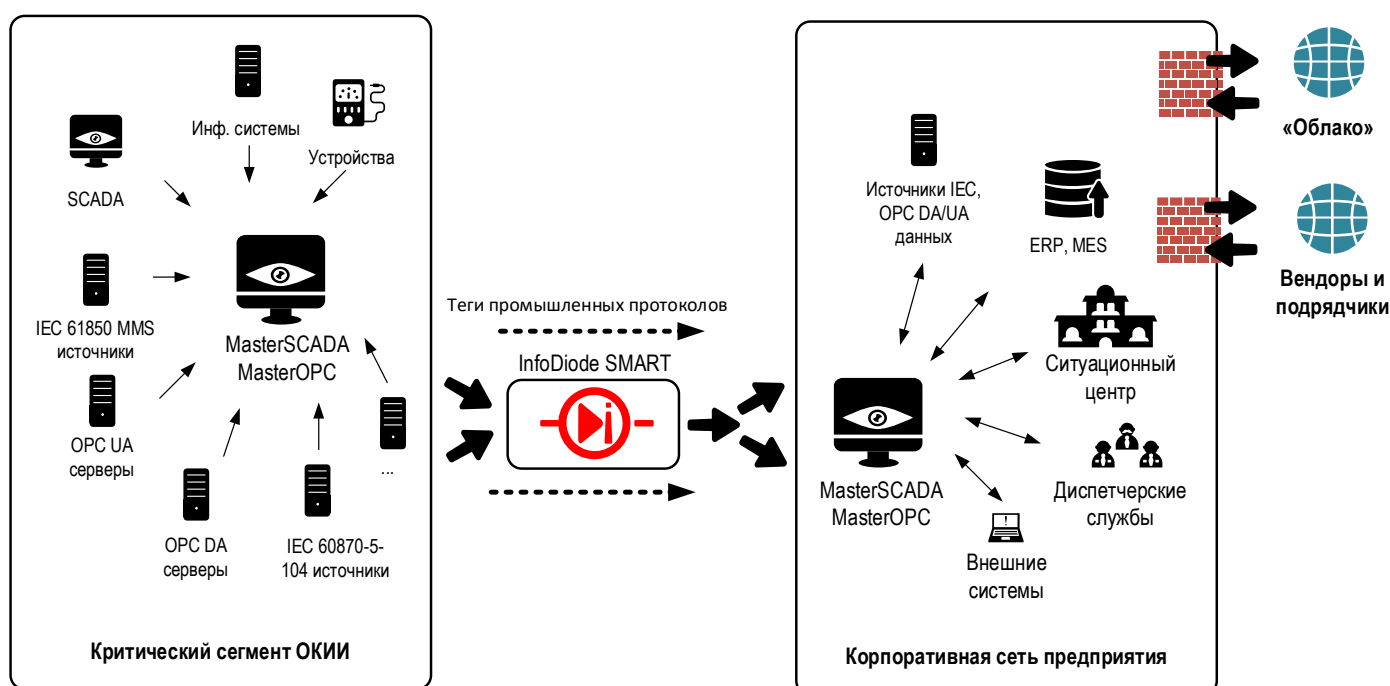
Инф. системы

Устройства

SCADA

IEC 61850 MMS источники

MasterSCADA MasterOPC

OPC UA серверы

OPC DA серверы

IEC 60870-5-104 источники

...

Критический сегмент ОКИИ

Теги промышленных протоколов

InfoDiode SMART

Источники IEC, OPC DA/UA данных

ERP, MES

Ситуационный центр

MasterSCADA MasterOPC

Диспетчерские службы

Внешние системы

Корпоративная сеть предприятия

«Облако»

Вендоры и подрядчики